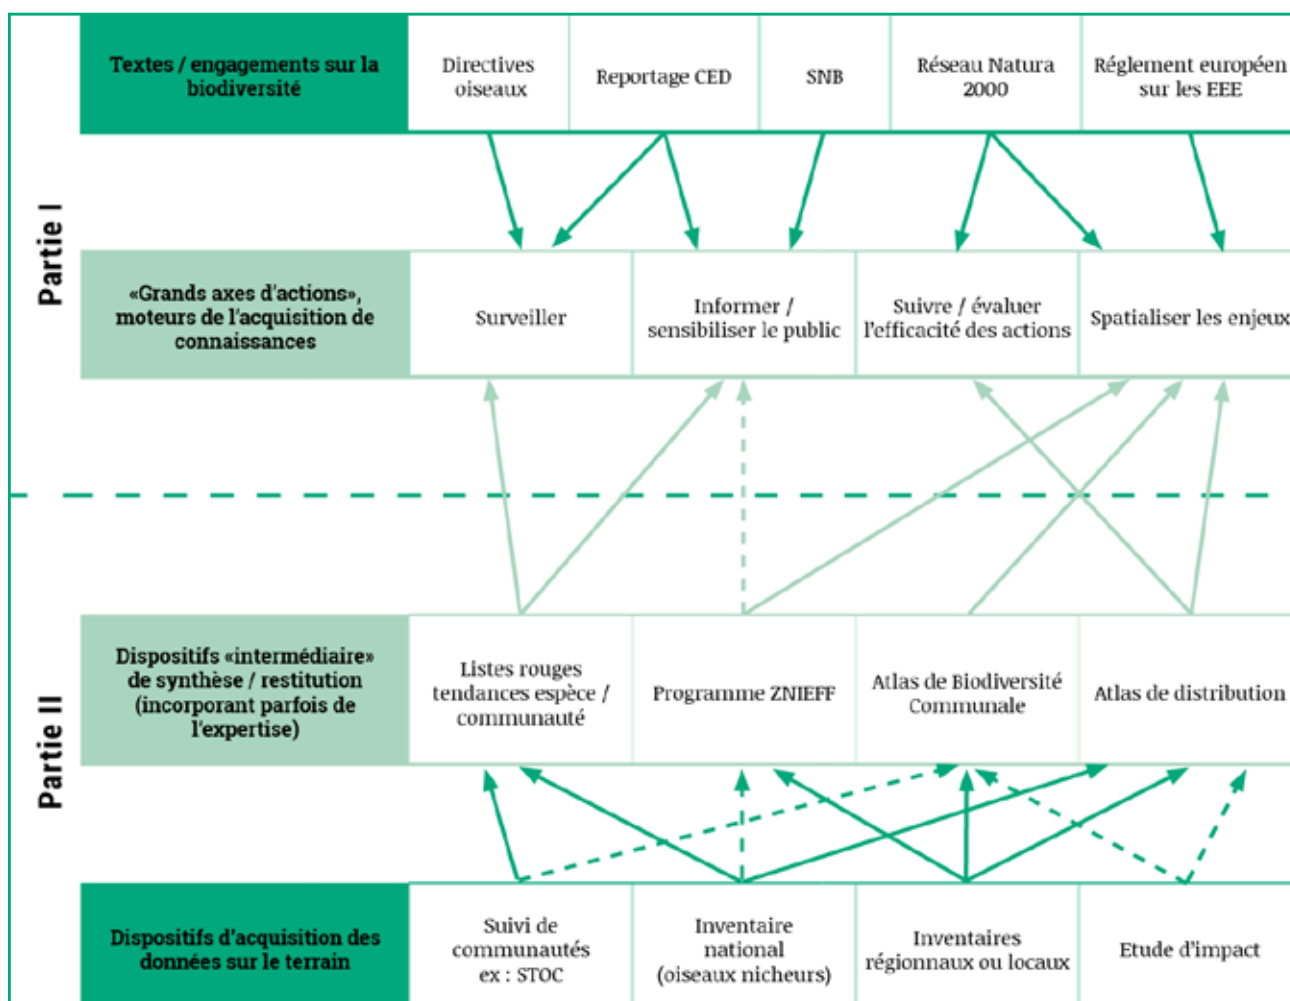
Partie I

| Textes / engagements sur la biodiversité | Directives oiseaux | Reportage CED | SNB | Réseau Natura 2000 | Réglement européen sur les EEE |
|---|---|---|---|---|---|

| «Grands axes d'actions», moteurs de l'acquisition de connaissances | Surveiller | Informer / sensibiliser le public | Suivre / évaluer l'efficacité des actions | Spatialiser les enjeux |
|---|---|---|---|---|

Partie II

| Dispositifs «intermédiaire» de synthèse / restitution (incorporant parfois de l'expertise) | Listes rouges tendances espèce / communauté | Programme ZNIEFF | Atlas de Biodiversité Communale | Atlas de distribution |
|---|---|---|---|---|

| Dispositifs d'acquisition des données sur le terrain | Suivi de communautés ex : STOC | Inventaire national (oiseaux nicheurs) | Inventaires régionnaux ou locaux | Etude d'impact |
|---|---|---|---|---|